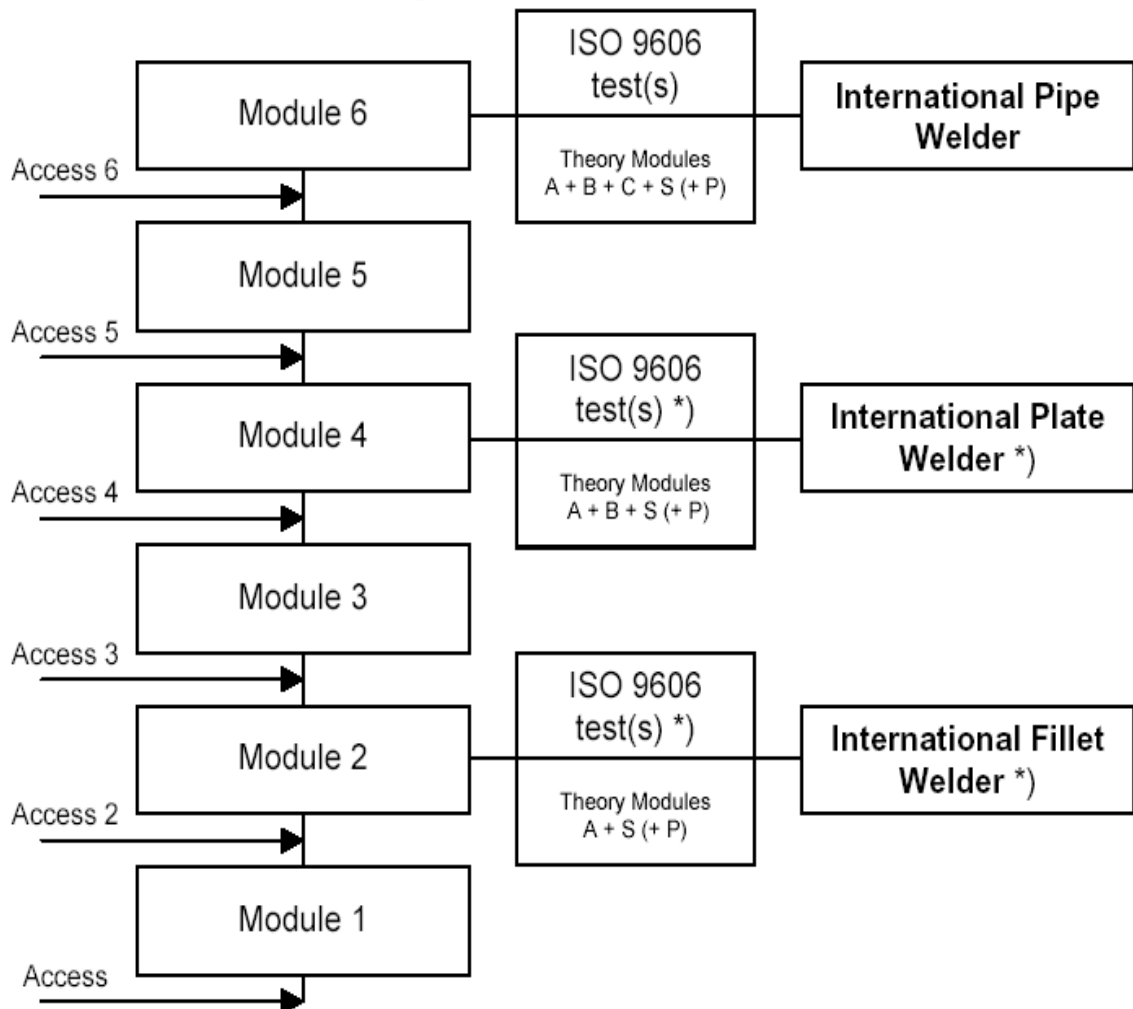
Module 6

ISO 9606 test(s)

Theory Modules
A + B + C + S (+ P)

International Pipe Welder

Access 6

Module 5

Access 5

Module 4

ISO 9606 test(s) *)

Theory Modules
A + B + S (+ P)

International Plate Welder *)

Access 4

Module 3

Access 3

Module 2

ISO 9606 test(s) *)

Theory Modules
A + S (+ P)

International Fillet Welder *)

Access 2

Module 1

Access